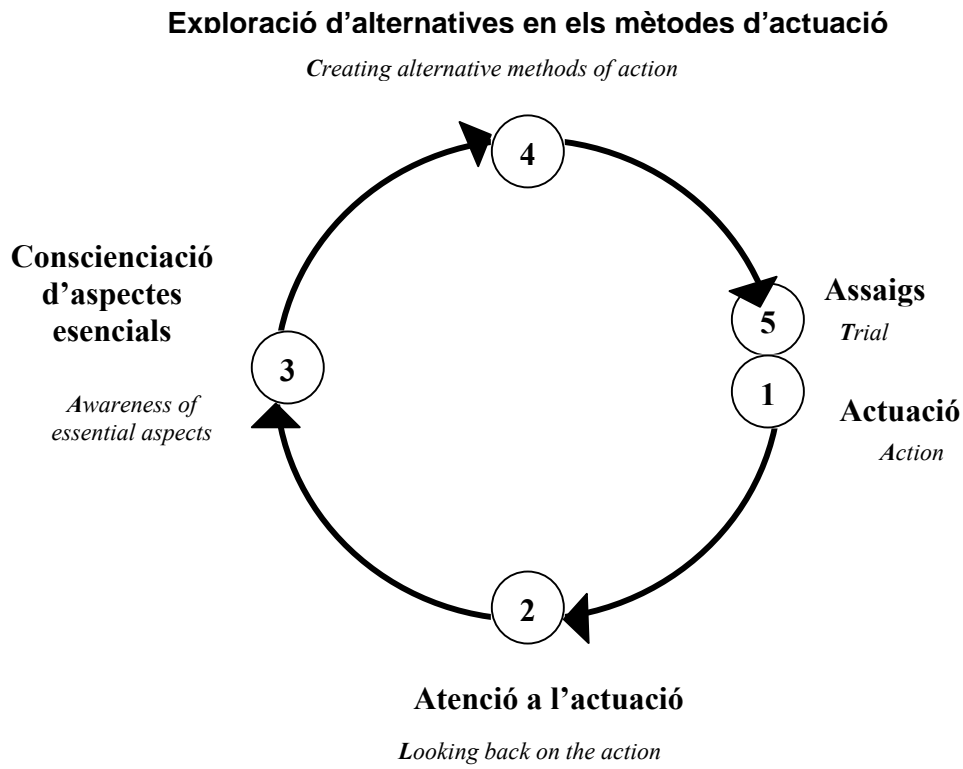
Exploració d'alternatives en els mètodes d'actuació

Creating alternative methods of action

4

Consciènciació d'aspectes esencials

Assaigs

5

Trial

3

Awareness of essential aspects

1

Actuació

Action

2

Atenció a l'actuació

Looking back on the action